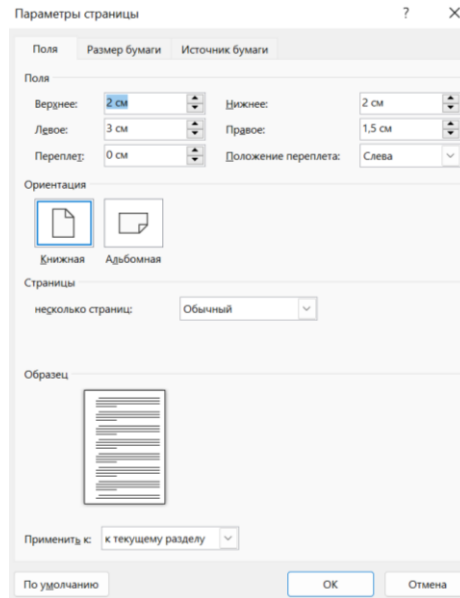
Параметры страницы ? ×

Поля Размер бумаги Источник бумаги

Поля

Верхнее: 2 см

Нижнее: 2 см

Левое: 3 см

Правое: 1,5 см

Переплет: 0 см

Положение переплета: Слева

Ориентация

Книжная Альбомная

Страницы

несколько страниц: Обычный

Образец

Применить к: к текущему разделу

По умолчанию ОК Отмена